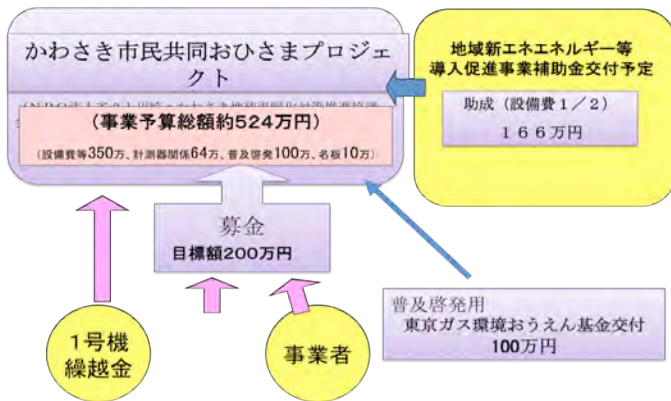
かわさき市民共同おひさまプロジェクト

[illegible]

（事業予算総額約524万円）

（設備費等350万、計測器関係64万、普及啓発100万、名板10万）

地域新エネエネルギー等導入促進事業補助金交付予定

助成（設備費１／２）

１６６万円

募金

目標額200万円

普及啓発用

東京ガス環境おうえん基金交付

100万円

1号機繰越金

事業者